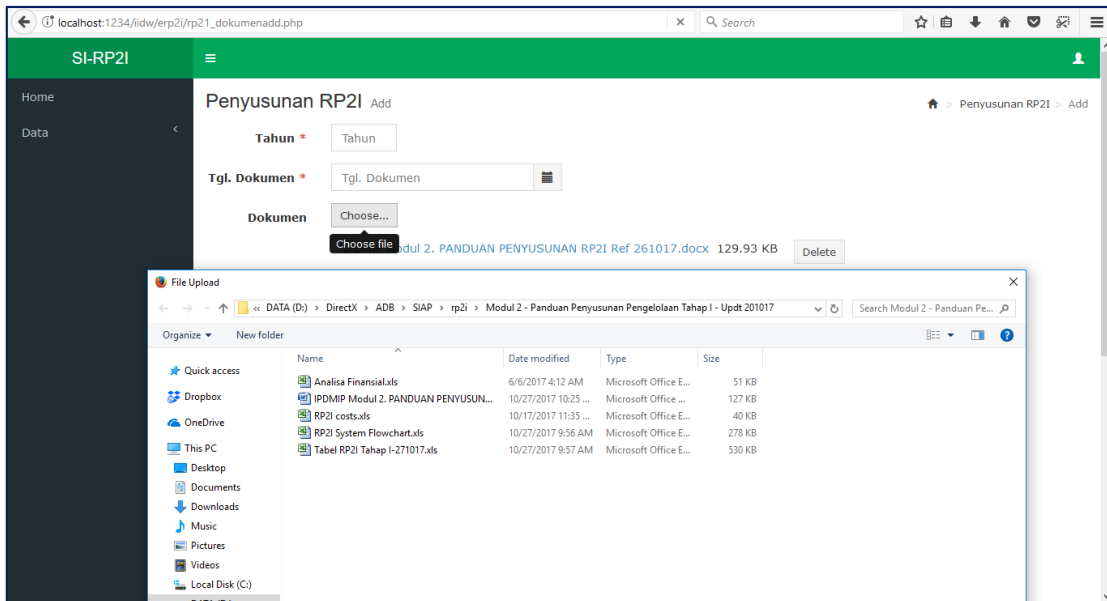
localhost:1234/iidw/erp2i/rp21_dokumenadd.php

Search

SI-RP2I

Home

Data

Penyusunan RP2I Add

Penyusunan RP2I > Add

Tahun * Tahun

Tgl. Dokumen * Tgl. Dokumen

Dokumen Choose...

Choose file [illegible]dul 2. PANDUAN PENYUSUNAN RP2I Ref 261017.docx 129.93 KB Delete

File Upload

« DATA (D:) > DirectX > ADB > SIAP > rp2i > Modul 2 - Panduan Penyusunan Pengelolaan Tahap I - Updt 201017

Search Modul 2 - Panduan Pe...

Organize ▾ New folder

Quick access
Dropbox
OneDrive
This PC
Desktop
Documents
Downloads
Music
Pictures
Videos
Local Disk (C:)

| Name | Date modified | Type | Size |
|---|---|---|---|
| Analisa Finansial.xls | 6/6/2017 4:12 AM | Microsoft Office E... | 51 KB |
| IPDMIP Modul 2. PANDUAN PENYUSUN... | 10/27/2017 10:25 ... | Microsoft Office ... | 127 KB |
| RP2I costs.xls | 10/17/2017 11:35 ... | Microsoft Office E... | 40 KB |
| RP2I System Flowchart.xls | 10/27/2017 9:56 AM | Microsoft Office E... | 278 KB |
| Tabel RP2I Tahap I-271017.xls | 10/27/2017 9:57 AM | Microsoft Office E... | 530 KB |